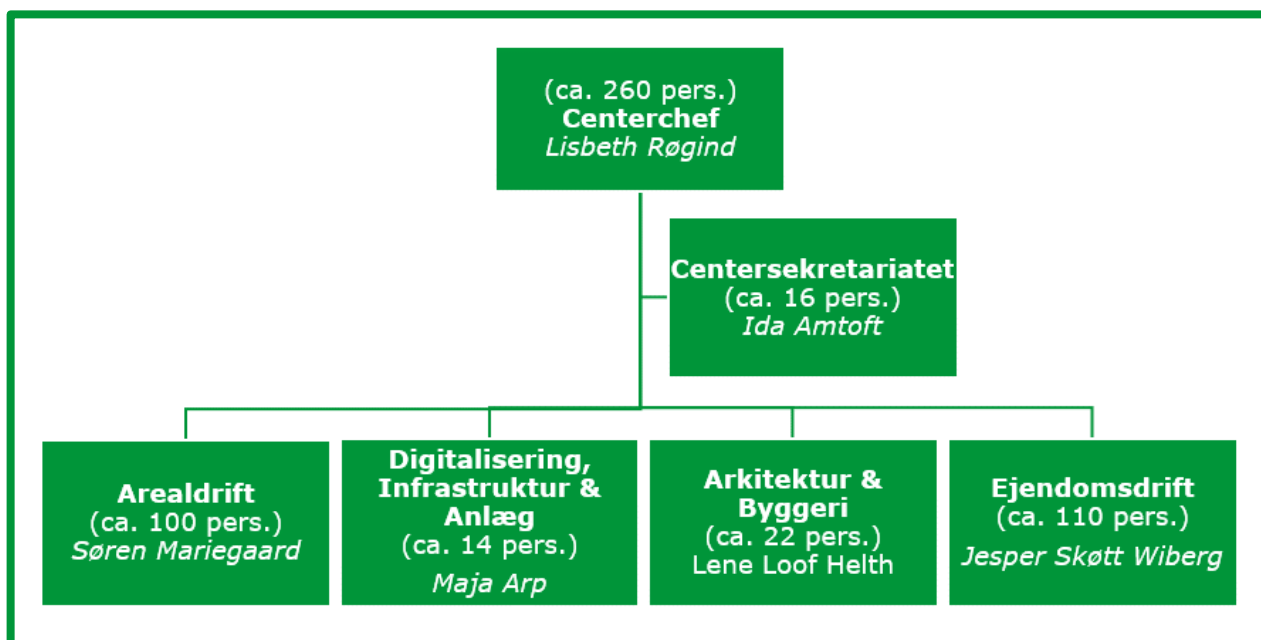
(ca. 260 pers.)
Centerchef
Lisbeth Røgind

Centersekretariatet
(ca. 16 pers.)
Ida Amtoft

Arealdrift
(ca. 100 pers.)
Søren Mariegaard

Digitalisering, Infrastruktur & Anlæg
(ca. 14 pers.)
Maja Arp

Arkitektur & Byggeri
(ca. 22 pers.)
Lene Loof Helth

Ejendomsdrift
(ca. 110 pers.)
Jesper Skøtt Wiberg